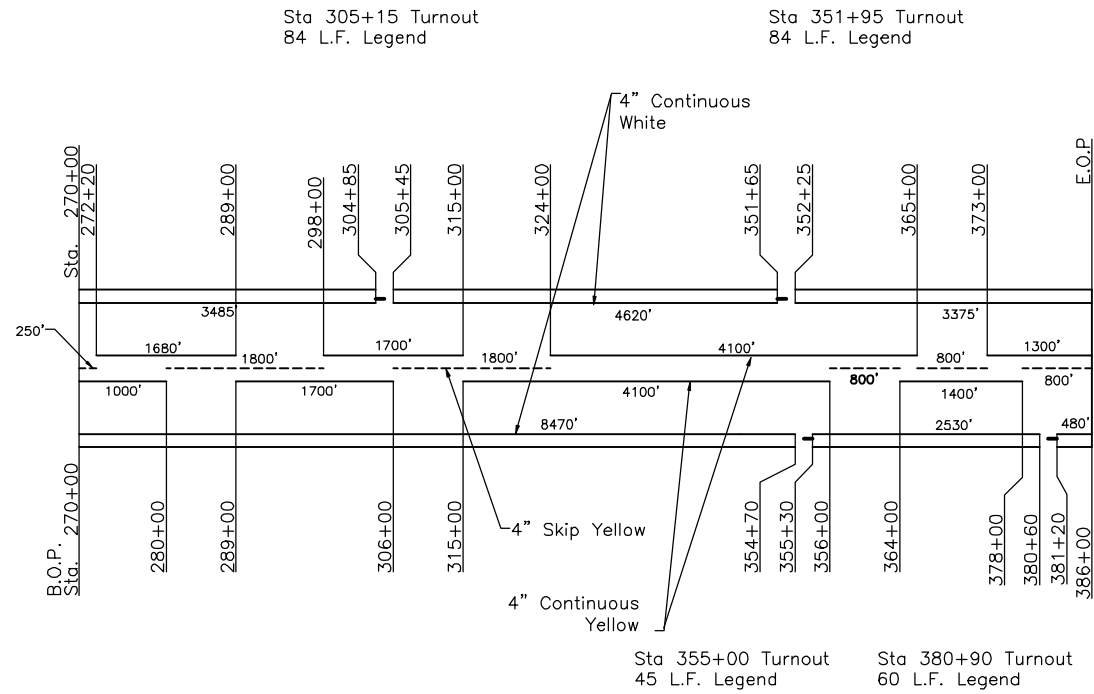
Sta 305+15 Turnout
84 L.F. Legend

Sta 351+95 Turnout
84 L.F. Legend

4" Continuous
White

Sta. 270+00
272+20
289+00
298+00
304+85
305+45
315+00
324+00
351+65
352+25
365+00
373+00
E.O.P.

3485
4620'
3375'
250'
1680'
1800'
1700'
1800'
4100'
800'
1300'
800'
800'
1000'
1700'
4100'
1400'
8470'
2530'
480'

B.O.P. Sta. 270+00
280+00
289+00
306+00
315+00
354+70
355+30
356+00
364+00
378+00
380+60
381+20
386+00

4" Skip Yellow

4" Continuous
Yellow

Sta 355+00 Turnout
45 L.F. Legend

Sta 380+90 Turnout
60 L.F. Legend